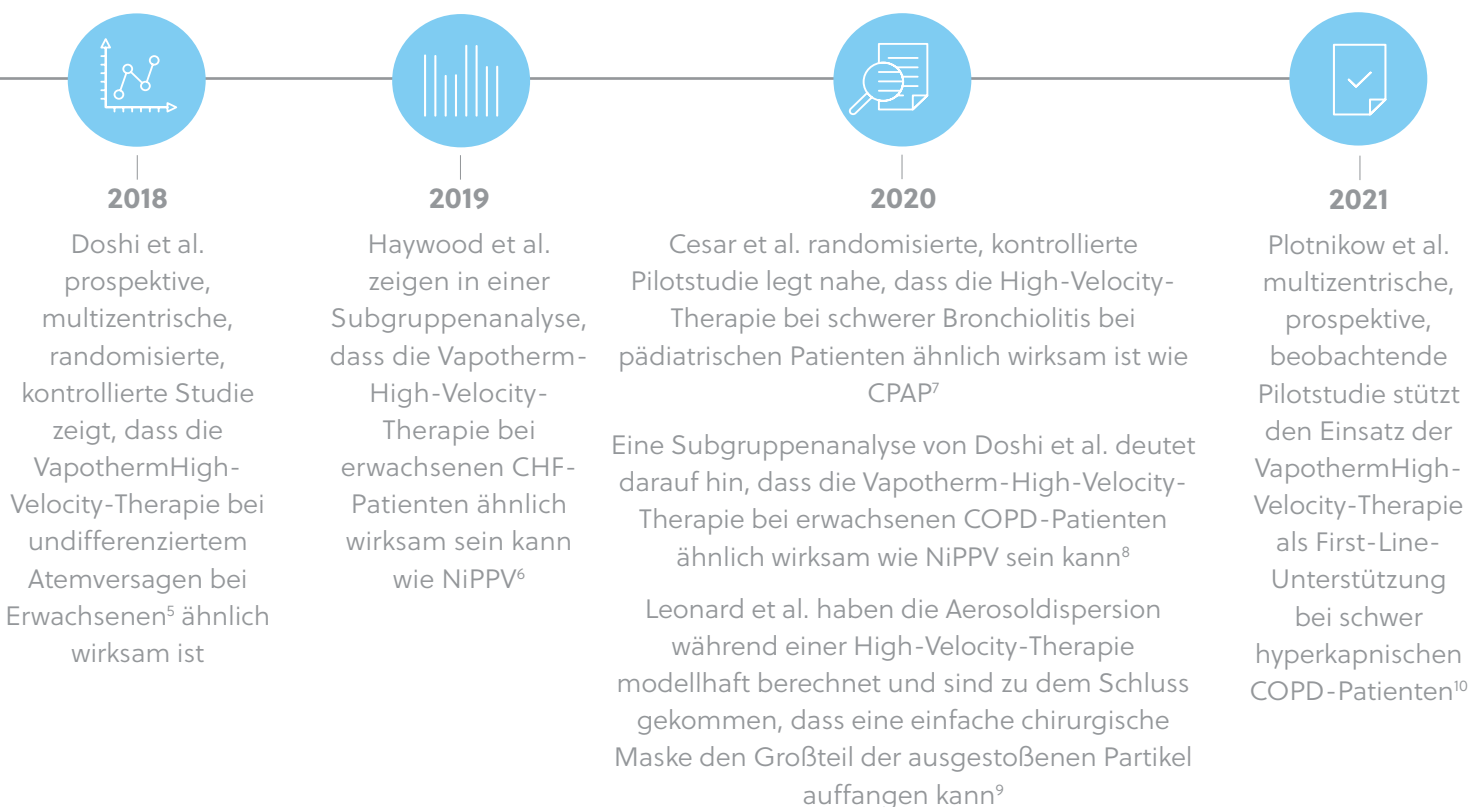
2018

Doshi et al. prospektive, multizentrische, randomisierte, kontrollierte Studie zeigt, dass die VapothermHigh-Velocity-Therapie bei undifferenziertem Atemversagen bei Erwachsenen$^5$ ähnlich wirksam ist

2019

Haywood et al. zeigen in einer Subgruppenanalyse, dass die Vapotherm-High-Velocity-Therapie bei erwachsenen CHF-Patienten ähnlich wirksam sein kann wie NiPPV$^6$

2020

Cesar et al. randomisierte, kontrollierte Pilotstudie legt nahe, dass die High-Velocity-Therapie bei schwerer Bronchiolitis bei pädiatrischen Patienten ähnlich wirksam ist wie CPAP$^7$

Eine Subgruppenanalyse von Doshi et al. deutet darauf hin, dass die Vapotherm-High-Velocity-Therapie bei erwachsenen COPD-Patienten ähnlich wirksam wie NiPPV sein kann$^8$

Leonard et al. haben die Aerosoldispersion während einer High-Velocity-Therapie modellhaft berechnet und sind zu dem Schluss gekommen, dass eine einfache chirurgische Maske den Großteil der ausgestoßenen Partikel auffangen kann$^9$

2021

Plotnikow et al. multizentrische, prospektive, beobachtende Pilotstudie stützt den Einsatz der VapothermHigh-Velocity-Therapie als First-Line-Unterstützung bei schwer hyperkapnischen COPD-Patienten$^{10}$